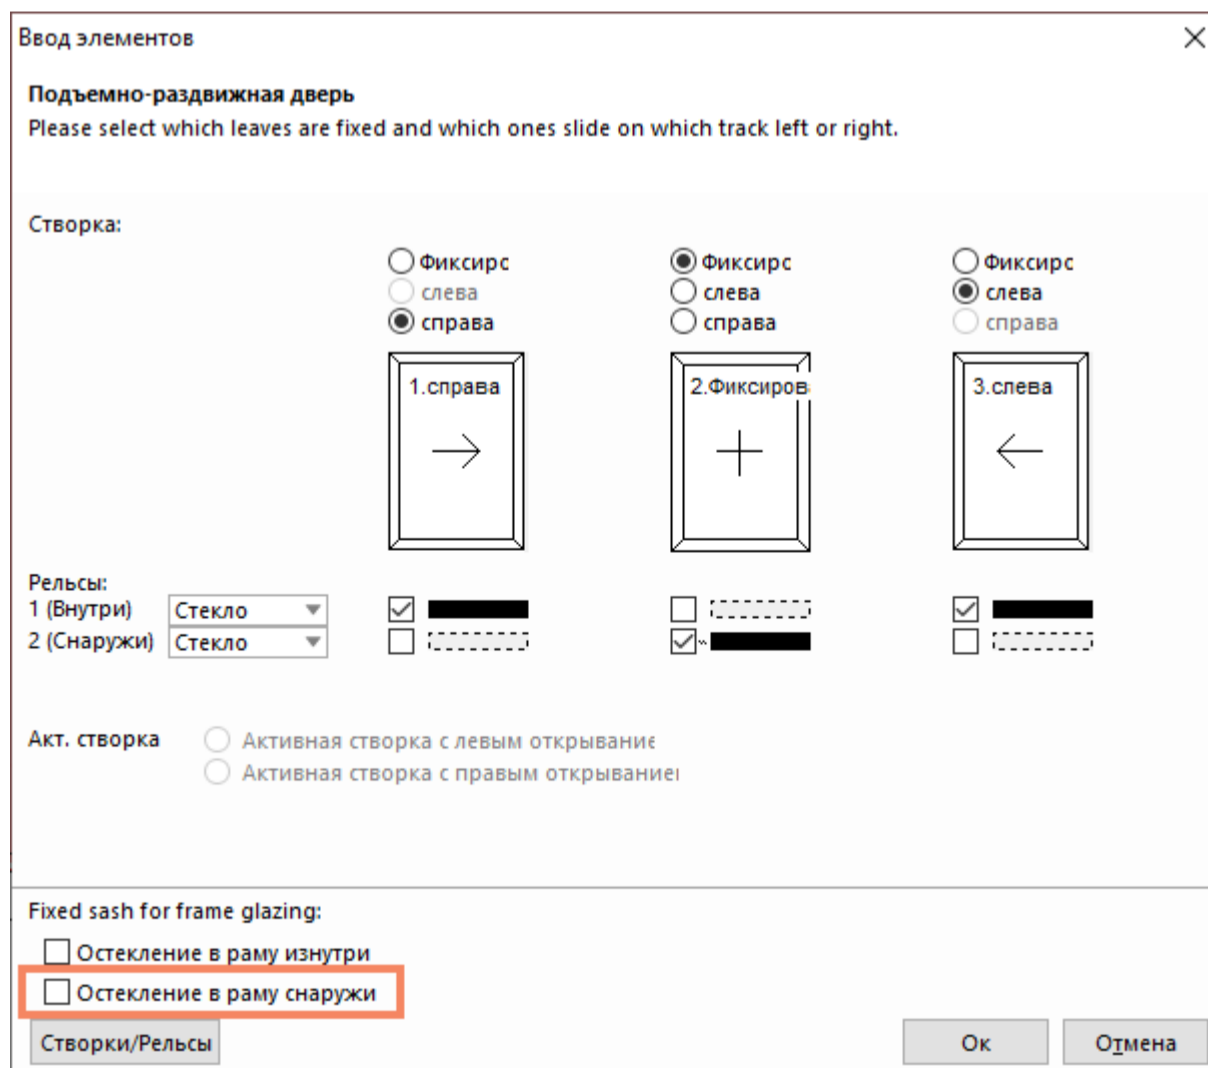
Ввод элементов

Подъемно-раздвижная дверь
Please select which leaves are fixed and which ones slide on which track left or right.

Створка:

Фиксирс
слева
справа

Фиксирс
слева
справа

Фиксирс
слева
справа

1.справа

2.Фиксиров

3.слева

Рельсы:
1 (Внутри) Стекло
2 (Снаружи) Стекло

Акт. створка
Активная створка с левым открывание
Активная створка с правым открывание

Fixed sash for frame glazing:
Остекление в раму изнутри
Остекление в раму снаружи

Створки/Рельсы

Ок
Отмена